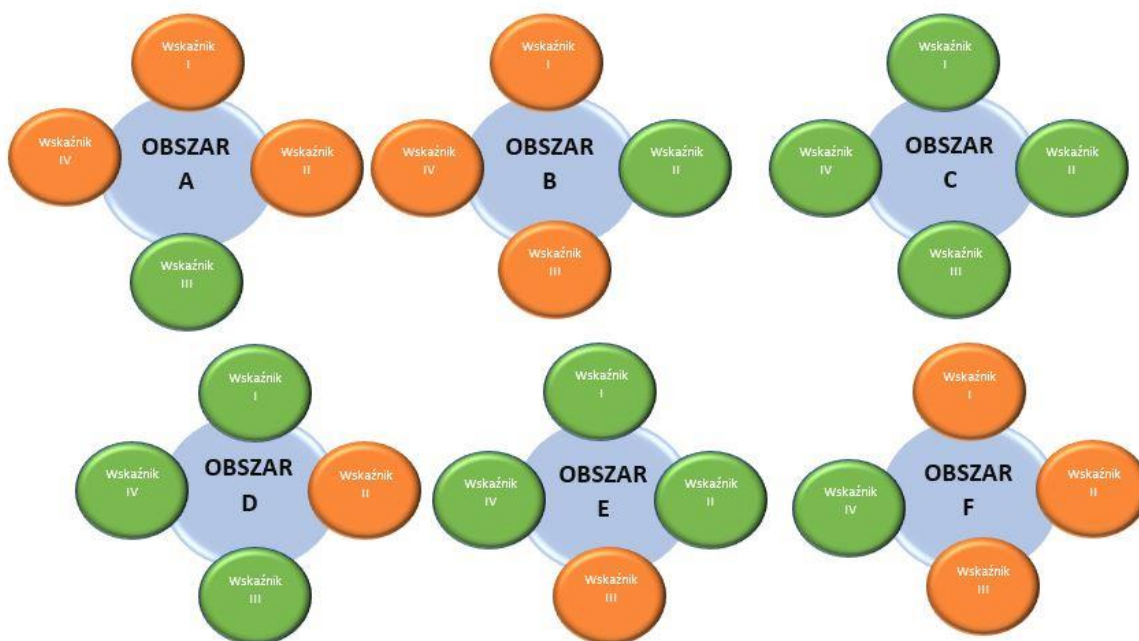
Wskaźnik I

Wskaźnik IV

OBSZAR A

Wskaźnik II

Wskaźnik III

Wskaźnik I

Wskaźnik IV

OBSZAR B

Wskaźnik II

Wskaźnik III

Wskaźnik I

Wskaźnik IV

OBSZAR C

Wskaźnik II

Wskaźnik III

Wskaźnik I

Wskaźnik IV

OBSZAR D

Wskaźnik II

Wskaźnik III

Wskaźnik I

Wskaźnik IV

OBSZAR E

Wskaźnik II

Wskaźnik III

Wskaźnik I

Wskaźnik IV

OBSZAR F

Wskaźnik II

Wskaźnik III